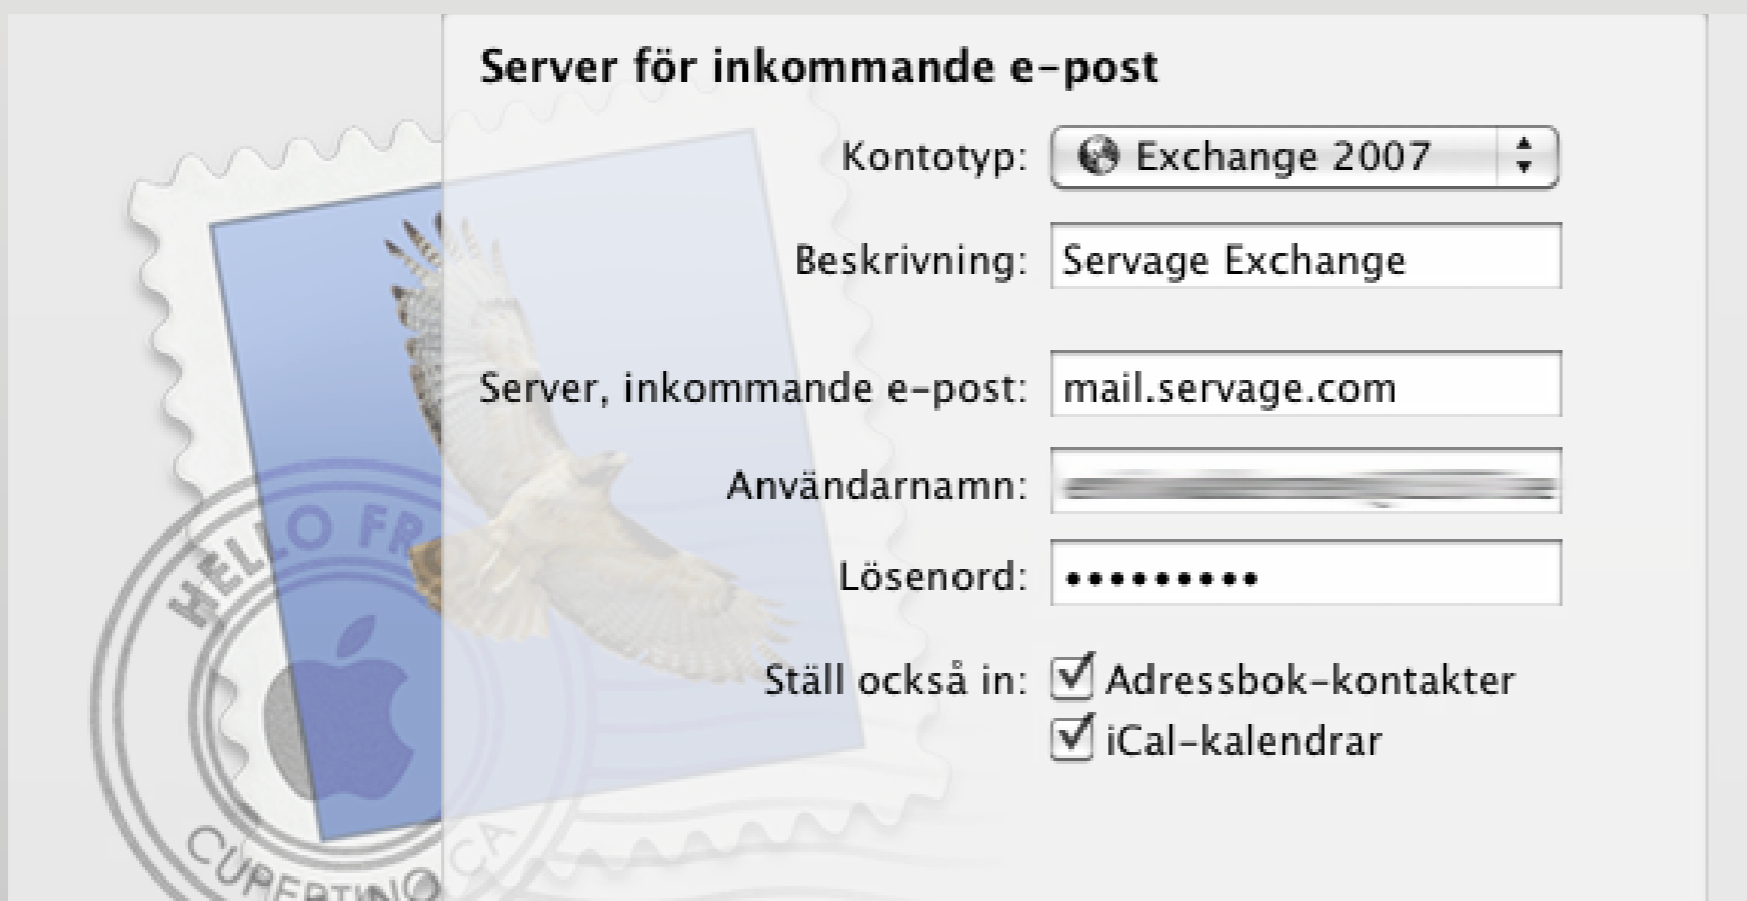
HELLO FR
CUPERTINO CA

Server för inkommande e-post

Kontotyp: Exchange 2007

Beskrivning: Servage Exchange

Server, inkommande e-post: mail.servage.com

Användarnamn: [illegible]

Lösenord: ••••••••••

Ställ också in: Adressbok-kontakter
iCal-kalendrar